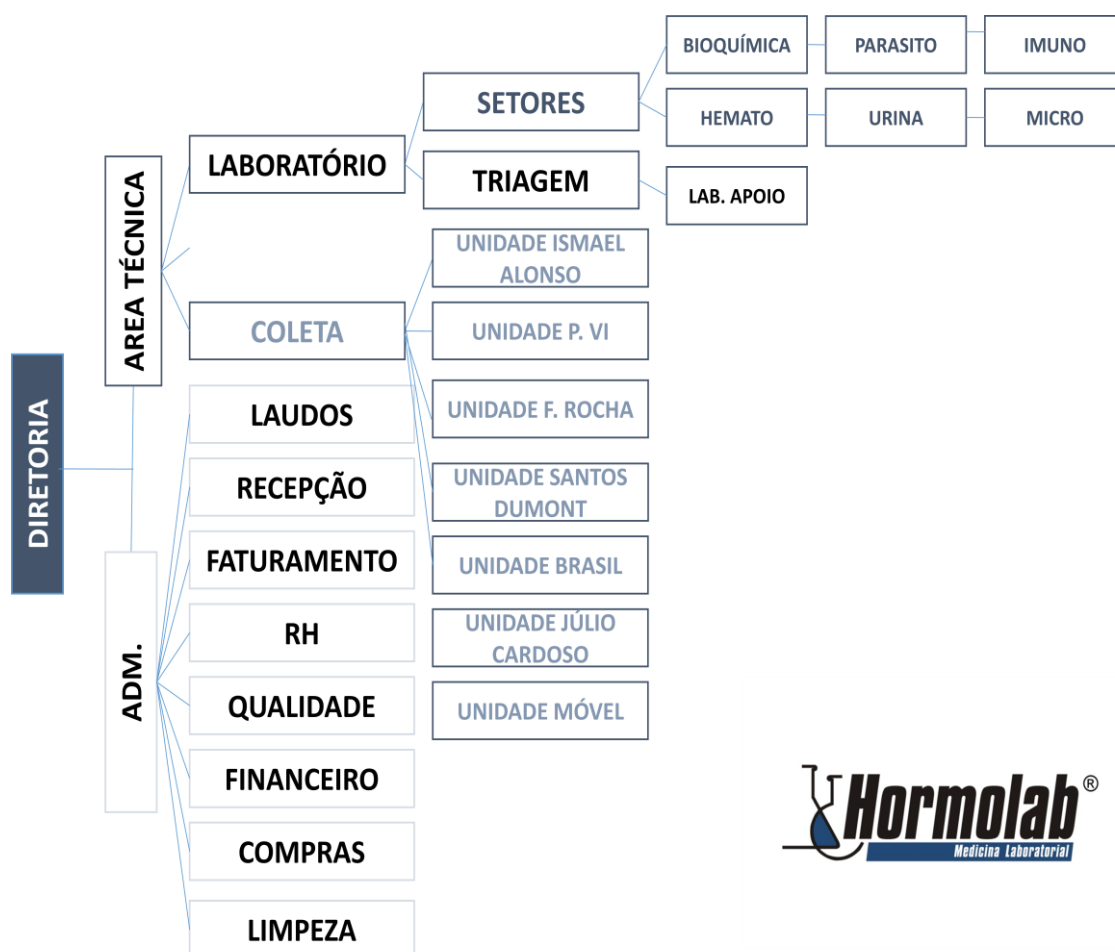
DIRETORIA

AREA TÉCNICA

LABORATÓRIO

SETORES

BIOQUÍMICA

PARASITO

IMUNO

HEMATO

URINA

MICRO

TRIAGEM

LAB. APOIO

COLETA

UNIDADE ISMAEL ALONSO

UNIDADE P. VI

UNIDADE F. ROCHA

UNIDADE SANTOS DUMONT

UNIDADE BRASIL

UNIDADE JÚLIO CARDOSO

UNIDADE MÓVEL

ADM.

LAUDOS

RECEPÇÃO

FATURAMENTO

RH

QUALIDADE

FINANCEIRO

COMPRAS

LIMPEZA

Hormolab®
Medicina Laboratorial